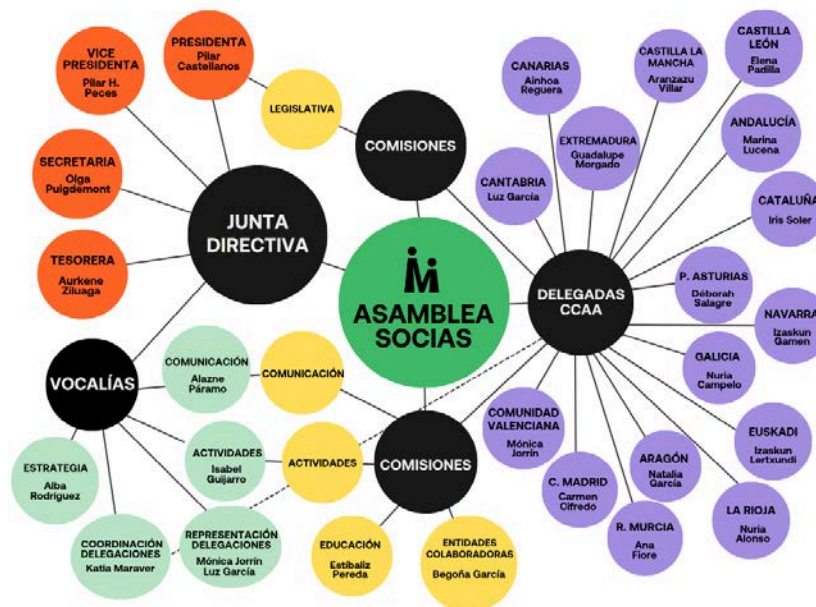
VICE PRESIDENTA
Pilar H. Peces

PRESIDENTA
Pilar Castellanos

LEGISLATIVA

COMISIONES

SECRETARIA
Olga Puigdemont

JUNTA DIRECTIVA

TESORERA
Aurkene Ziluaga

ASAMBLEA SOCIAS

CANARIAS
Ainhoa Reguera

CASTILLA LA MANCHA
Aranzazu Villar

CASTILLA LEÓN
Elena Padilla

EXTREMADURA
Guadalupe Morgado

ANDALUCÍA
Marina Lucena

CANTABRIA
Luz García

CATALUÑA
Iris Soler

DELEGADAS CCAA

P. ASTURIAS
Déborah Salagre

NAVARRA
Izaskun Gamen

GALICIA
Nuria Campelo

VOCALÍAS

COMUNICACIÓN
Alazne Páramo

COMUNICACIÓN

ACTIVIDADES
Isabel Guijarro

ACTIVIDADES

COMISIONES

COMUNIDAD VALENCIANA
Mónica Jorrín

EUSKADI
Izaskun Lertxundi

ARAGÓN
Natalia García

C. MADRID
Carmen Cifredo

ESTRATEGIA
Alba Rodríguez

R. MURCIA
Ana Fiore

LA RIOJA
Nuria Alonso

COORDINACIÓN DELEGACIONES
Katia Maraver

REPRESENTACIÓN DELEGACIONES
Mónica Jorrín
Luz García

EDUCACIÓN
Estibaliz Pereda

ENTIDADES COLABORADORAS
Begoña García